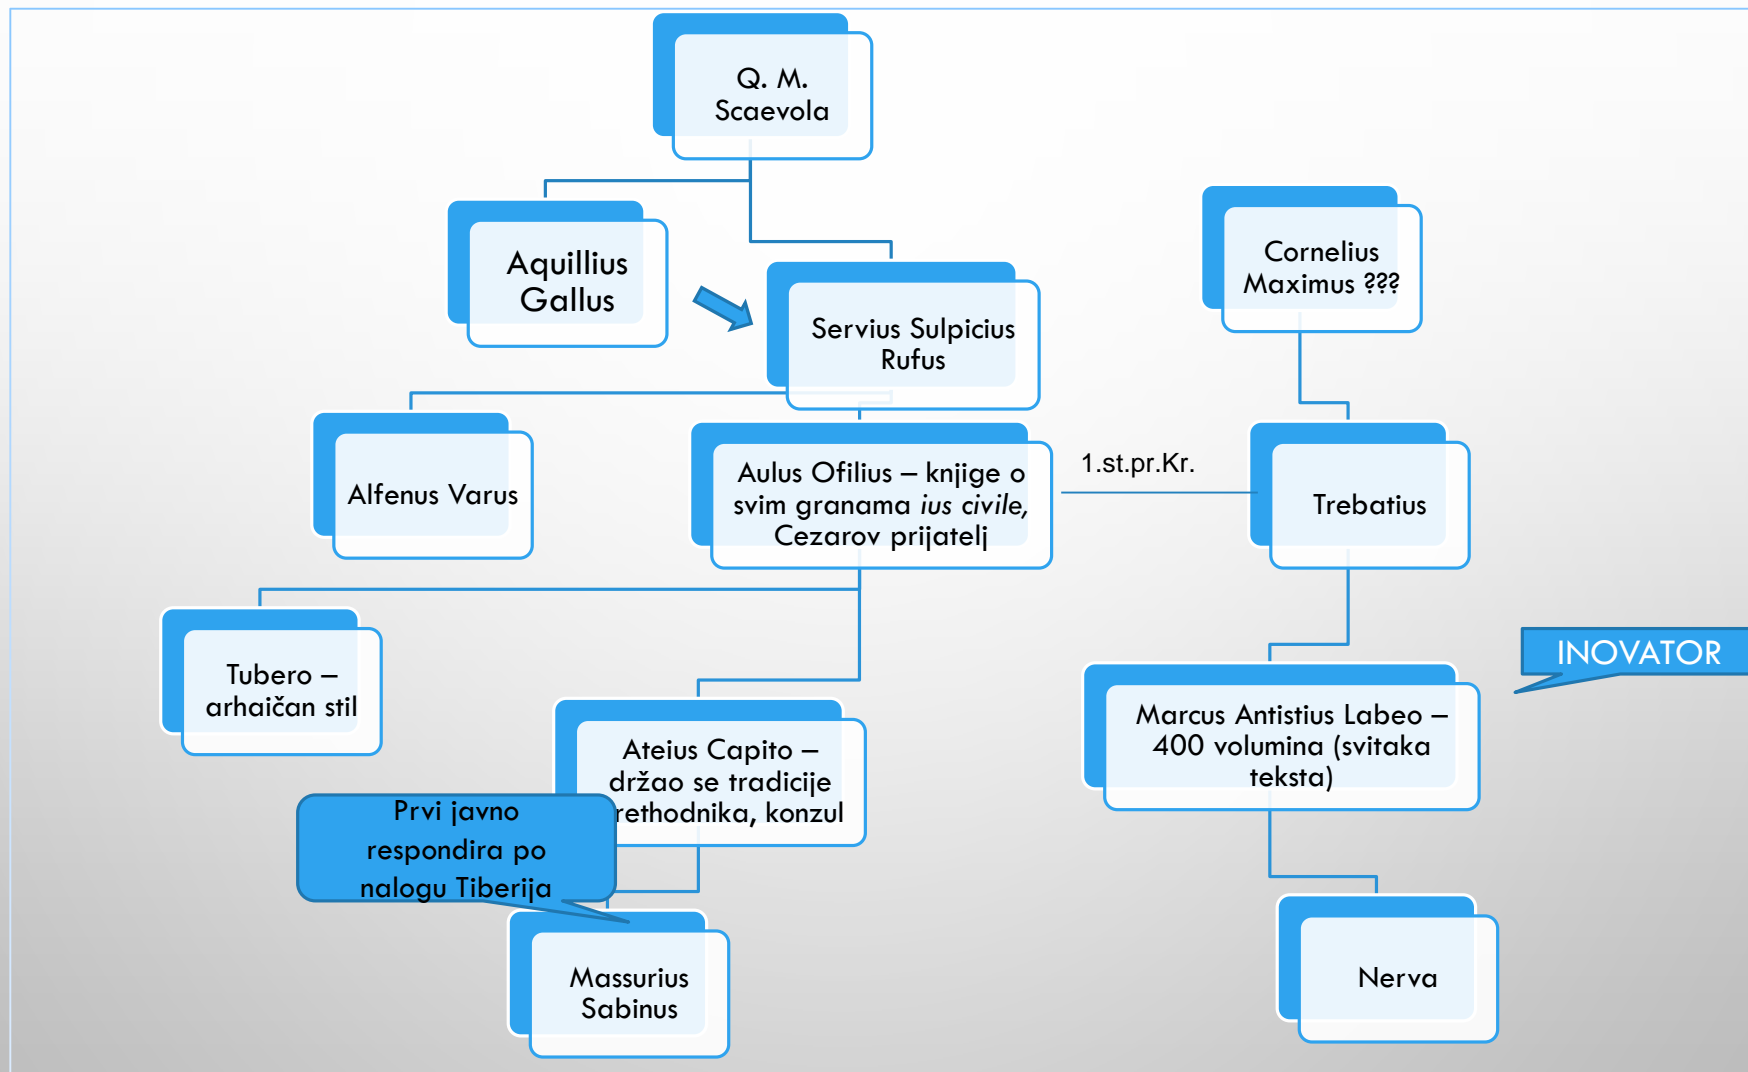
Q. M. Scaevola

Aquillius Gallus

Servius Sulpicius Rufus

Cornelius Maximus ???

Alfenus Varus

Aulus Ofilius – knjige o svim granama *ius civile*, Cezarov prijatelj

1.st.pr.Kr.

Trebatius

Tubero – arhaičan stil

INOVATOR

Marcus Antistius Labeo – 400 volumina (svitaka teksta)

Ateius Capito – držao se tradicije rethodnika, konzul

Prvi javno respondira po nalogu Tiberija

Massurius Sabinus

Nerva